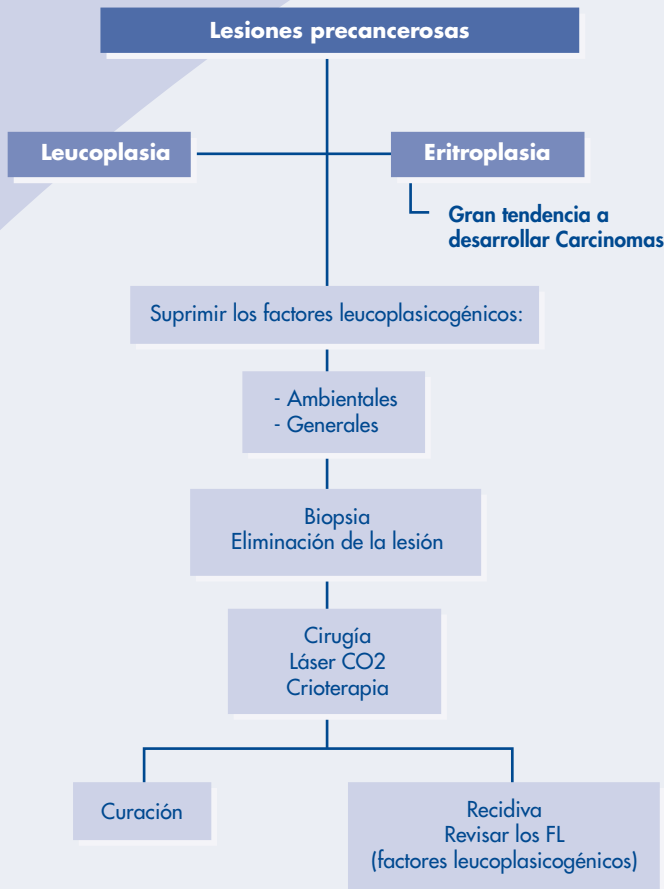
Lesiones precancerosas

Leucoplasia

Eritroplasia

Gran tendencia a desarrollar Carcinomas

Suprimir los factores leucoplasicogénicos:

- Ambientales
- Generales

Biopsia
Eliminación de la lesión

Cirugía
Láser CO2
Crioterapia

Curación

Recidiva
Revisar los FL
(factores leucoplasicogénicos)